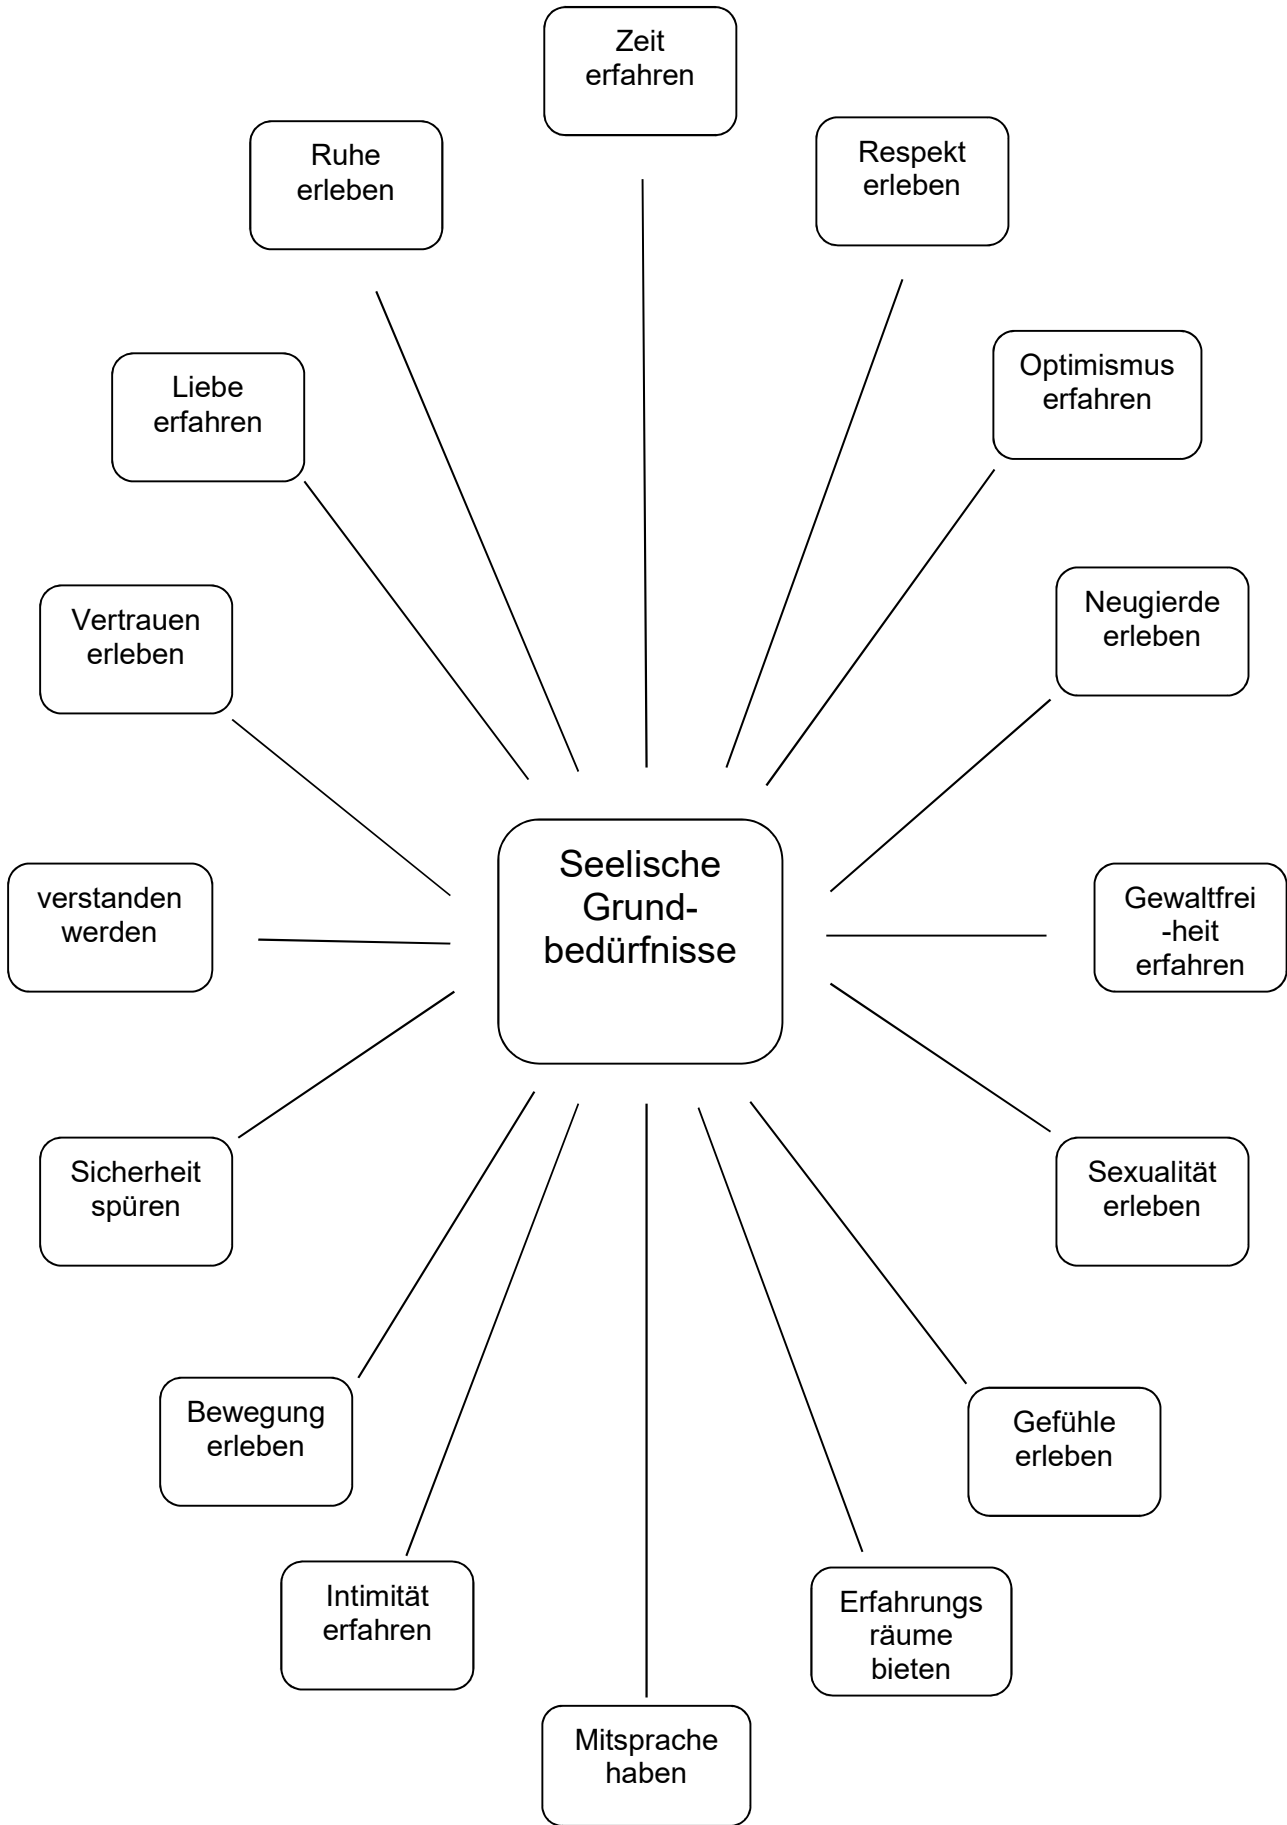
Zeit erfahren

Ruhe erleben

Respekt erleben

Optimismus erfahren

Liebe erfahren

Neugierde erleben

Vertrauen erleben

Seelische Grundbedürfnisse

verstanden werden

Gewaltfrei-heit erfahren

Sicherheit spüren

Sexualität erleben

Bewegung erleben

Gefühle erleben

Intimität erfahren

Erfahrungs räume bieten

Mitsprache haben